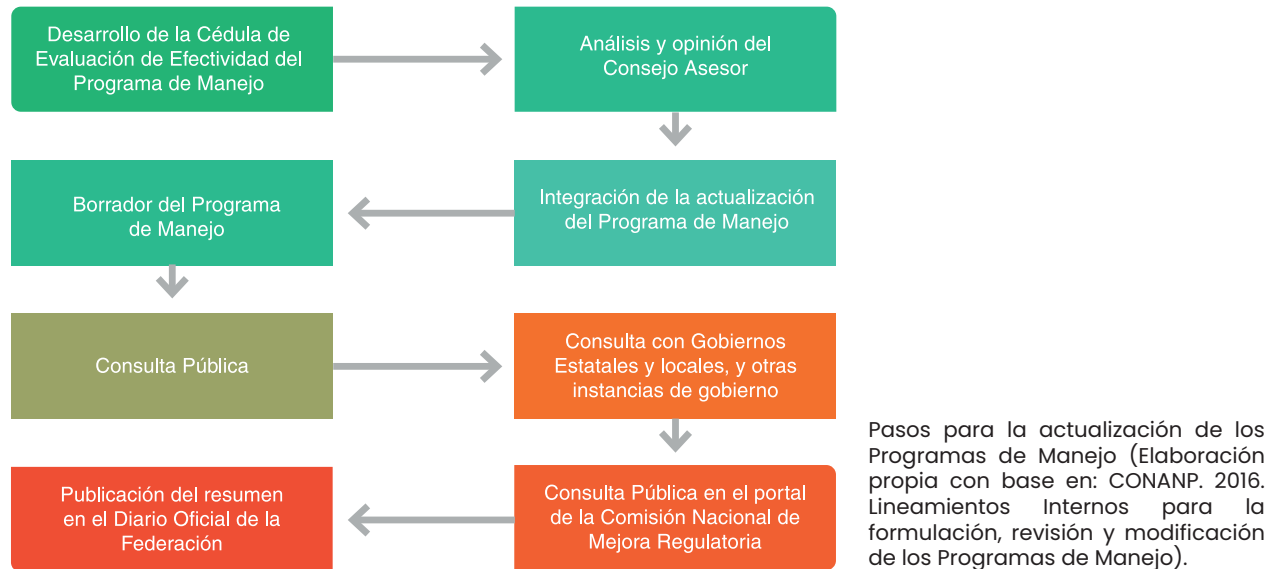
Desarrollo de la Cédula de Evaluación de Efectividad del Programa de Manejo

Análisis y opinión del Consejo Asesor

Borrador del Programa de Manejo

Integración de la actualización del Programa de Manejo

Consulta Pública

Consulta con Gobiernos Estatales y locales, y otras instancias de gobierno

Publicación del resumen en el Diario Oficial de la Federación

Consulta Pública en el portal de la Comisión Nacional de Mejora Regulatoria

Pasos para la actualización de los Programas de Manejo (Elaboración propia con base en: CONANP. 2016. Lineamientos Internos para la formulación, revisión y modificación de los Programas de Manejo).